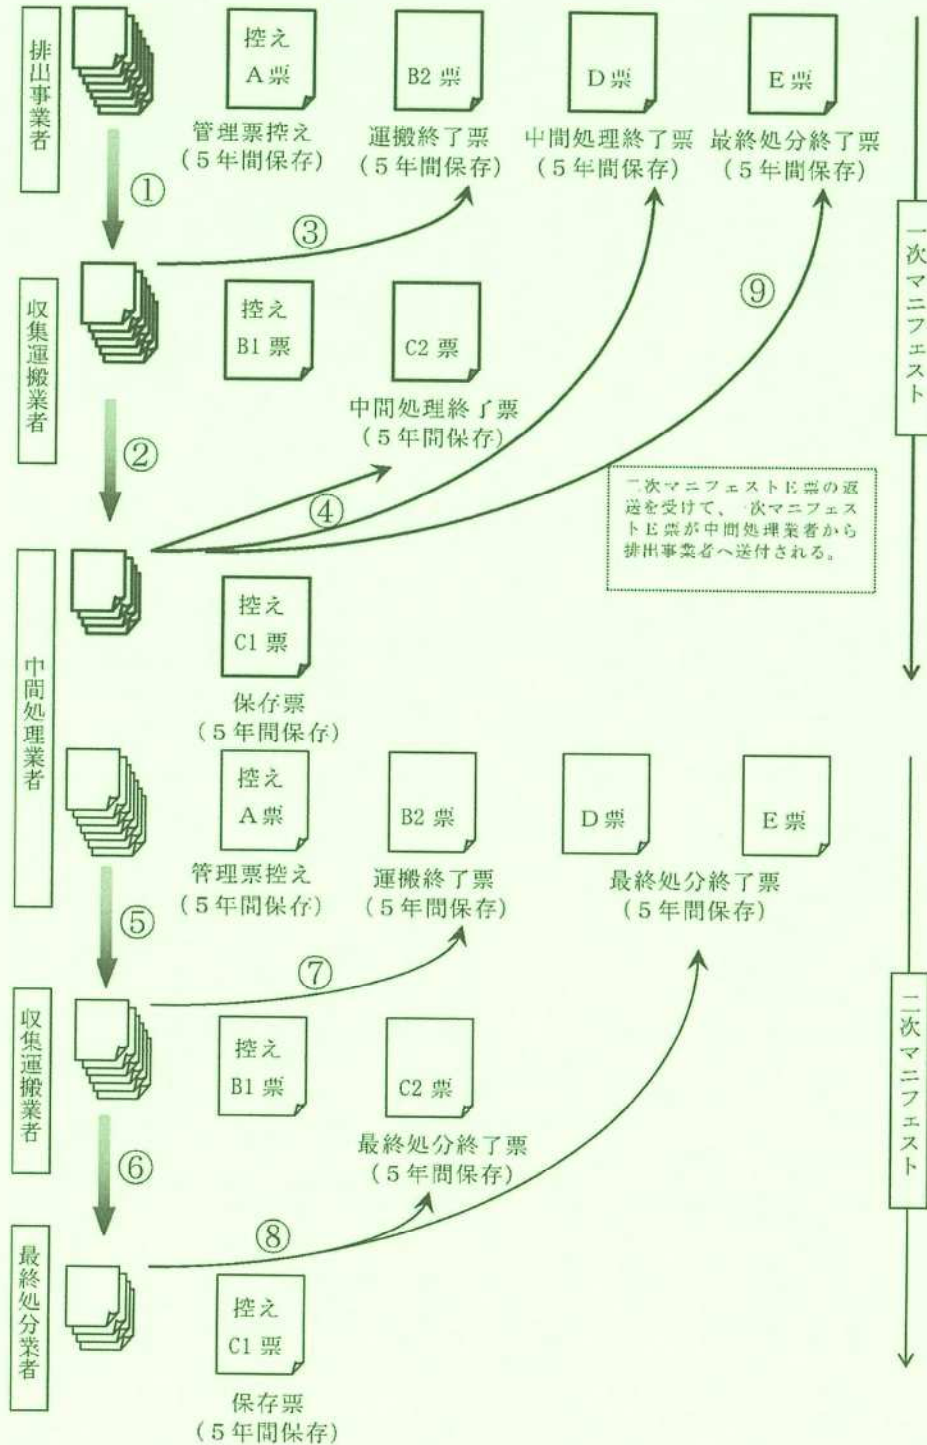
排出事業者

控え
A票
管理票控え
（５年間保存）

B2 票
運搬終了票
（５年間保存）

D票
中間処理終了票
（５年間保存）

E票
最終処分終了票
（５年間保存）

一次マニフェスト

①

③

収集運搬業者

控え
B1 票

C2 票
中間処理終了票
（５年間保存）

⑨

②

④

二次マニフェストE票の返送を受けて、一次マニフェストE票が中間処理業者から排出事業者へ送付される。

中間処理業者

控え
C1 票
保存票
（５年間保存）

控え
A票
管理票控え
（５年間保存）

B2 票
運搬終了票
（５年間保存）

D票

E票
最終処分終了票
（５年間保存）

⑤

⑦

収集運搬業者

控え
B1 票

C2 票
最終処分終了票
（５年間保存）

二次マニフェスト

⑥

⑧

最終処分業者

控え
C1 票
保存票
（５年間保存）